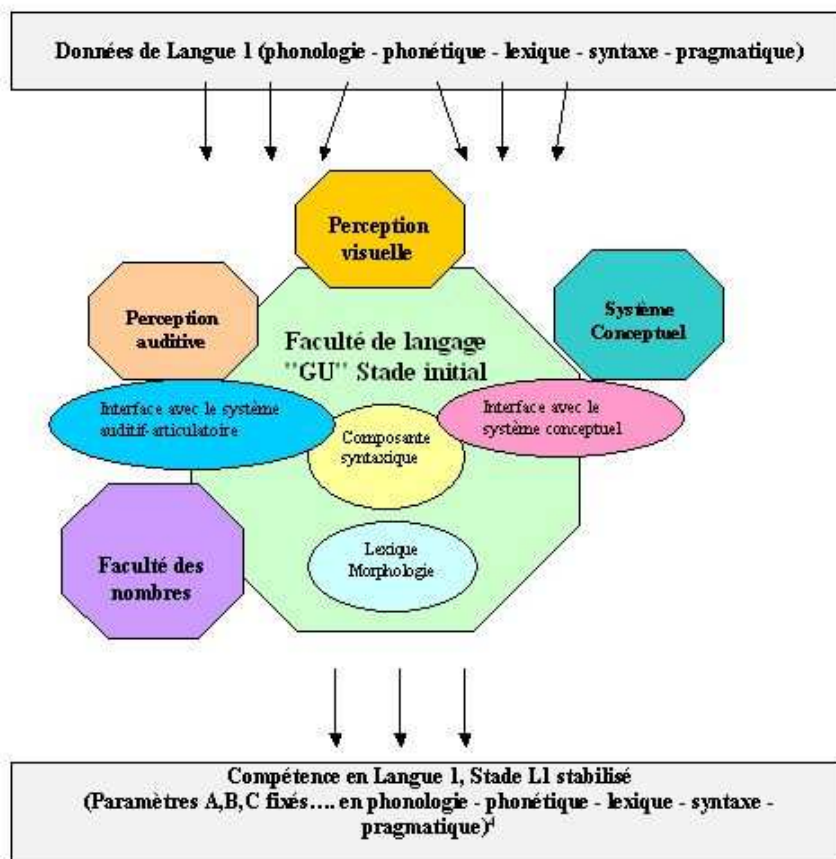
Données de Langue 1 (phonologie - phonétique - lexique - syntaxe - pragmatique)

Perception visuelle

Perception auditive

Faculté de langage "GU" Stade initial

Système Conceptuel

Interface avec le système auditif-articulatoire

Composante syntaxique

Interface avec le système conceptuel

Faculté des nombres

Lexique Morphologie

Compétence en Langue 1, Stade L1 stabilisé
(Paramètres A,B,C fixés…. en phonologie - phonétique - lexique - syntaxe - pragmatique)$^1$